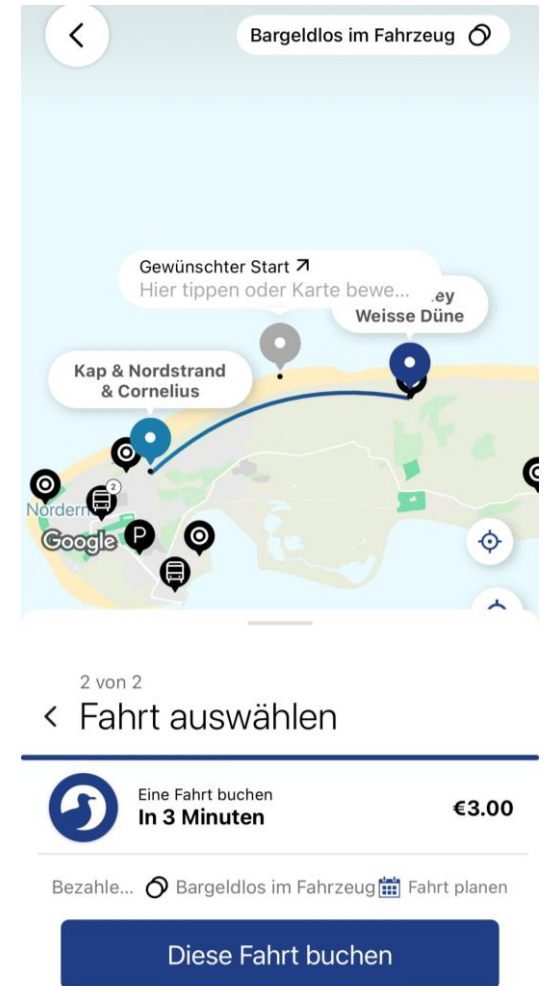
Bargeldlos im Fahrzeug

Gewünschter Start ↗
Hier tippen oder Karte bewe...

ey
Weisse Düne

Kap & Nordstrand & Cornelius

2

Norderr

Google

P

2 von 2

‹ Fahrt auswählen

Eine Fahrt buchen
In 3 Minuten

€3.00

Bezahle... Bargeldlos im Fahrzeug Fahrt planen

Diese Fahrt buchen